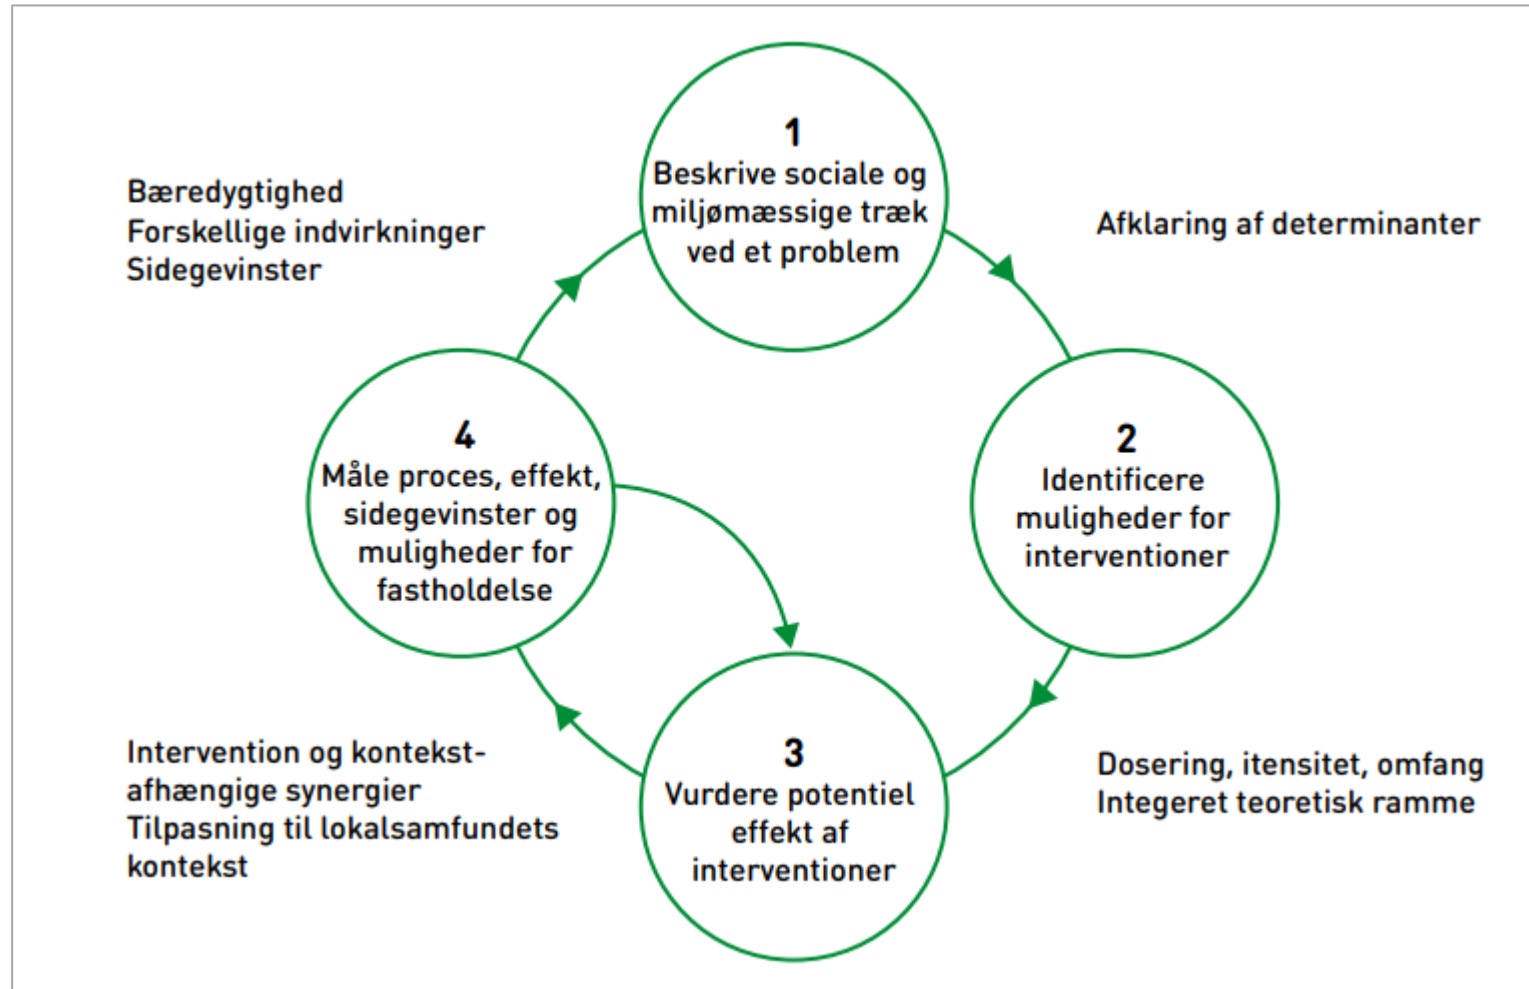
Bæredygtighed
Forskellige indvirkninger
Sidegevinster

1
Beskrive sociale og miljømæssige træk ved et problem

Afklaring af determinanter

4
Måle proces, effekt, sidegevinster og muligheder for fastholdelse

2
Identificere muligheder for interventioner

Intervention og kontekst-afhængige synergier
Tilpasning til lokalsamfundets kontekst

3
Vurdere potentiel effekt af interventioner

Dosering, itensitet, omfang
Integeret teoretisk ramme